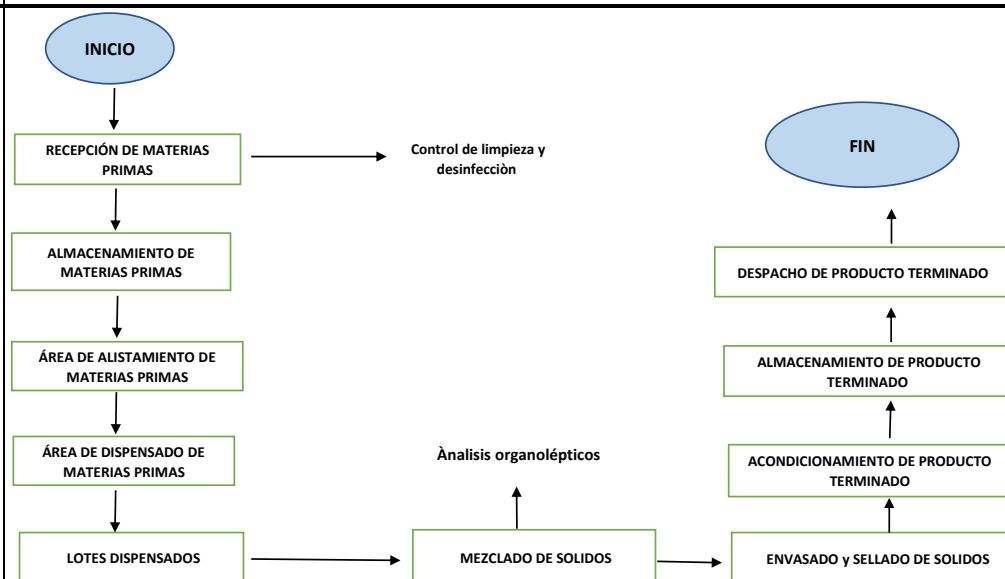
INICIO

RECEPCIÓN DE MATERIAS PRIMAS

Control de limpieza y desinfecciòn

ALMACENAMIENTO DE MATERIAS PRIMAS

ÁREA DE ALISTAMIENTO DE MATERIAS PRIMAS

ÁREA DE DISPENSADO DE MATERIAS PRIMAS

LOTES DISPENSADOS

Ànalisis organolépticos

MEZCLADO DE SOLIDOS

ENVASADO y SELLADO DE SOLIDOS

ACONDICIONAMIENTO DE PRODUCTO TERMINADO

ALMACENAMIENTO DE PRODUCTO TERMINADO

DESPACHO DE PRODUCTO TERMINADO

FIN